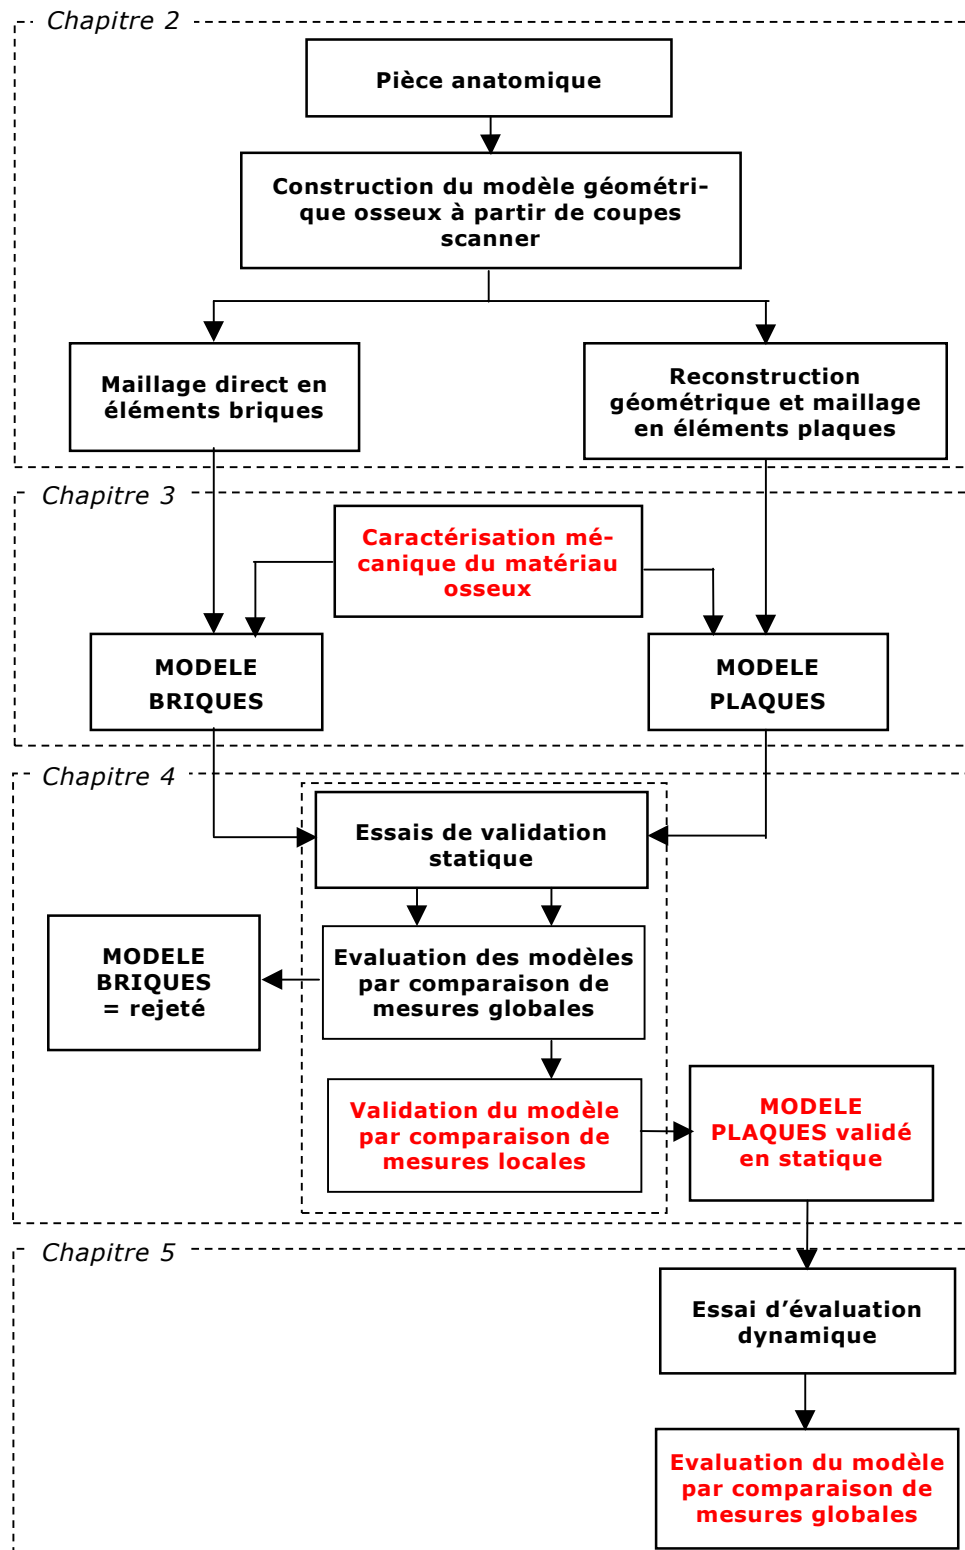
Chapitre 2

Pièce anatomique

Construction du modèle géométrique osseux à partir de coupes scanner

Maillage direct en éléments briques

Reconstruction géométrique et maillage en éléments plaques

Chapitre 3

Caractérisation mécanique du matériau osseux

MODELE BRIQUES

MODELE PLAQUES

Chapitre 4

Essais de validation statique

MODELE BRIQUES = rejeté

Evaluation des modèles par comparaison de mesures globales

Validation du modèle par comparaison de mesures locales

MODELE PLAQUES validé en statique

Chapitre 5

Essai d'évaluation dynamique

Evaluation du modèle par comparaison de mesures globales